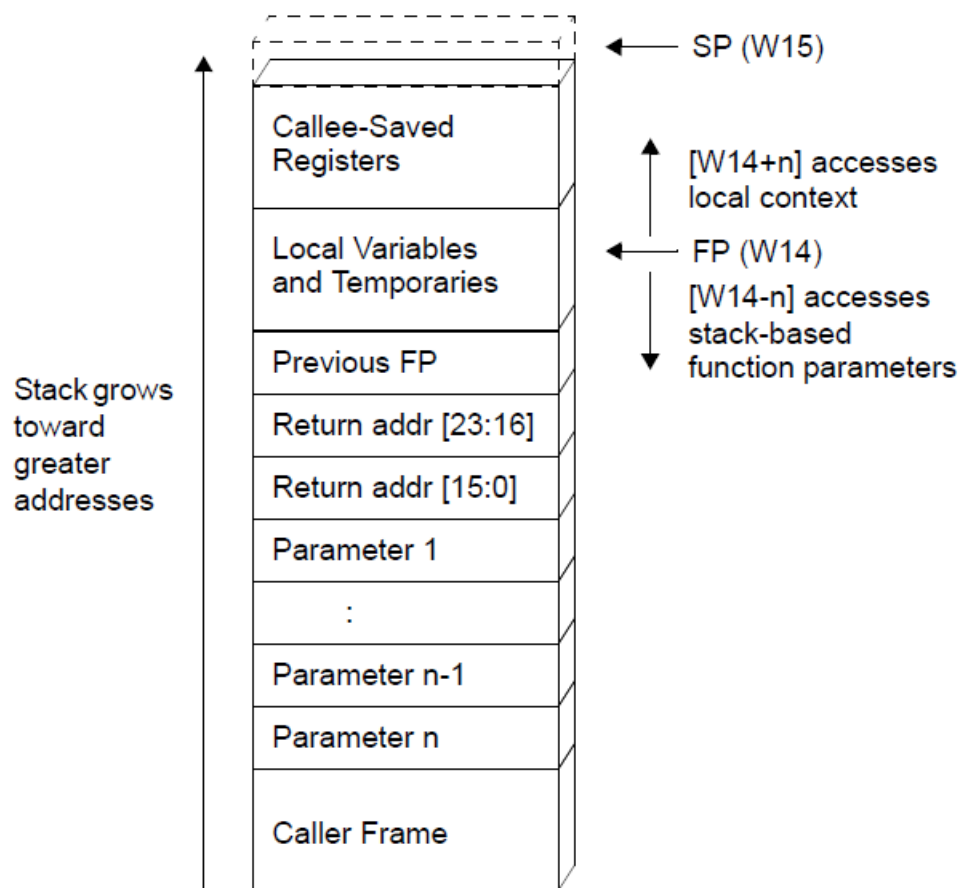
SP (W15)

Callee-Saved Registers

[W14+n] accesses local context

Local Variables and Temporaries

FP (W14)

[W14-n] accesses stack-based function parameters

Previous FP

Stack grows toward greater addresses

Return addr [23:16]

Return addr [15:0]

Parameter 1

:

Parameter n-1

Parameter n

Caller Frame